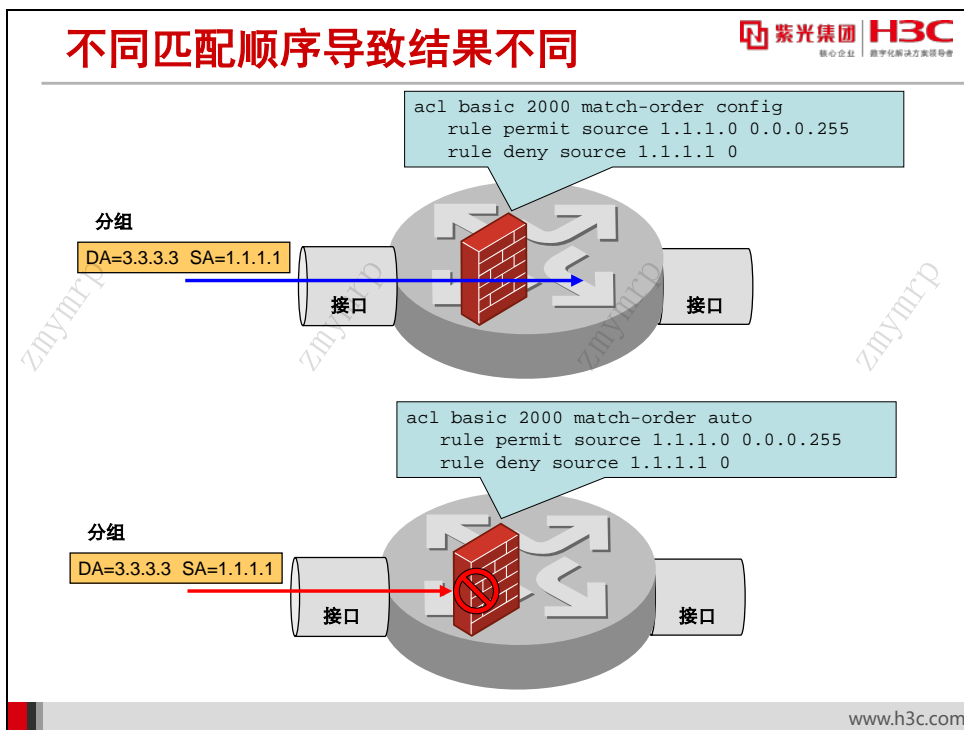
不同匹配顺序导致结果不同

紫光集团 H3C
核心企业 数字化解决方案领导者

acl basic 2000 match-order config
rule permit source 1.1.1.0 0.0.0.255
rule deny source 1.1.1.1 0

分组

DA=3.3.3.3 SA=1.1.1.1

接口

接口

zmymrp zmymrp zmymrp zmymrp

acl basic 2000 match-order auto
rule permit source 1.1.1.0 0.0.0.255
rule deny source 1.1.1.1 0

分组

DA=3.3.3.3 SA=1.1.1.1

接口

接口

www.h3c.com